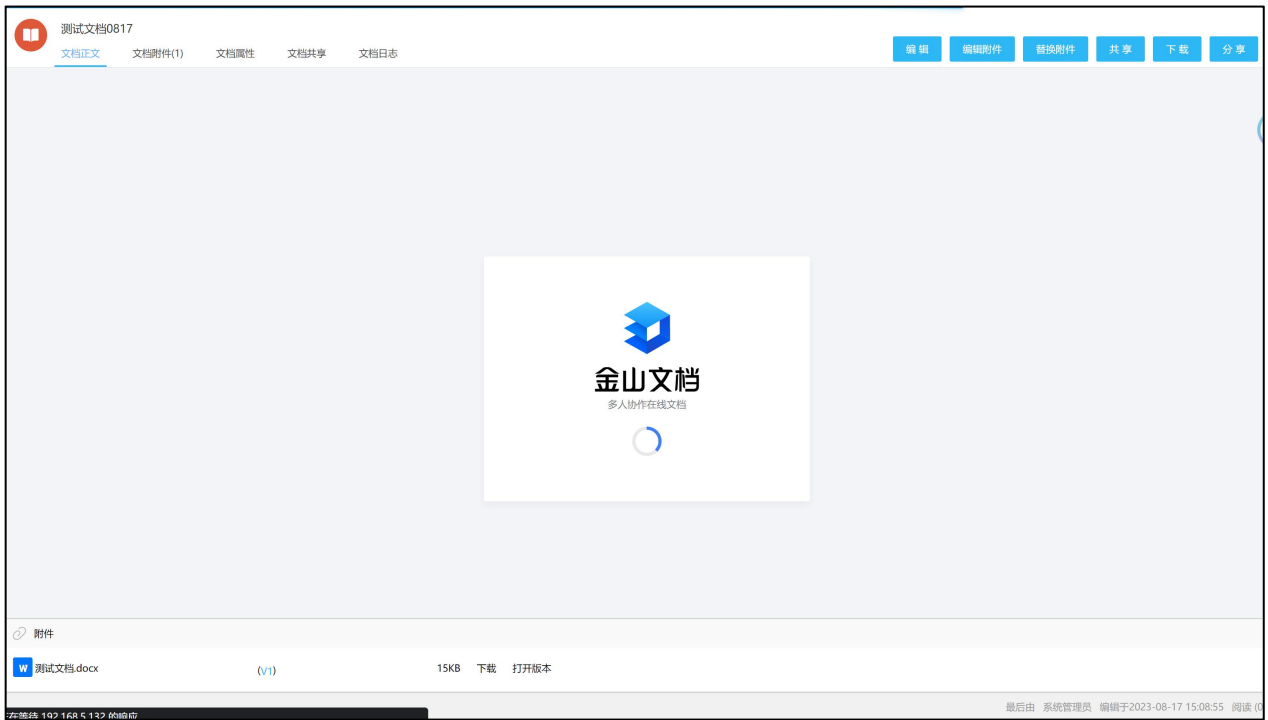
测试文档0817
文档正文 文档附件(1) 文档属性 文档共享 文档日志
编辑 编辑附件 替换附件 共享 下载 分享

金山文档
多人协作在线文档

附件
W 测试文档.docx (V1) 15KB 下载 打开版本

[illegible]在等待 192.168.5.132 的响应
最后由 系统管理员 编辑于2023-08-17 15:08:55 阅读 ([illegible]